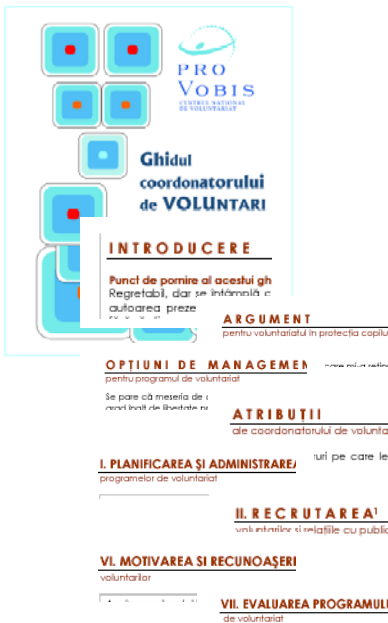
PRO
Vobis
CENTRUL NAȚIONAL DE VOLUNTARIAT

Ghidul coordonatorului de VOLUNTARI

INTRODUCERE

Punct de pornire al acestui gh
Regretabil, dar se întâmplă c
autoarea preze

ARGUMENT
pentru voluntariatul în protecția copilu

OPȚIUNI DE MANAGEMEN
pentru programul de voluntariat

Se pare că meseria de
grad înalt de libertate

care mi-a reținu

ATRIBUȚII
ale coordonatorului de voluntar

I. PLANIFICAREA ȘI ADMINISTRAREA
programelor de voluntariat

uri pe care le

II. RECRUTAREA
voluntarilor și relațiile cu publi

VI. MOTIVAREA ȘI RECUNOAȘTERI
voluntarilor

VII. EVALUAREA PROGRAMULU
de voluntariat